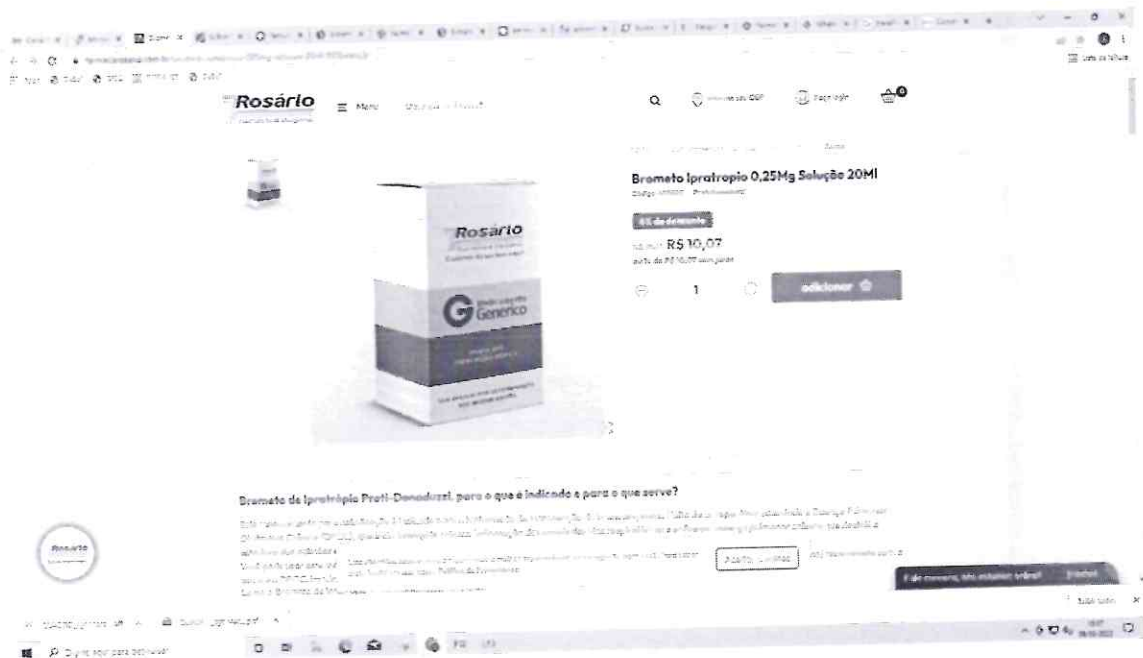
Rosário

Menu

Faça login

Brometo Ipratropio 0,25Mg Solução 20Ml

R$ 10,07

1

adicionar

Rosário

Genérico

Brometo de Ipratrópio Prati-Donaduzzi, para o que é indicado e para o que serve?

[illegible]

Aceitar cookies

Lista de leitura

Digite aqui para pesquisar